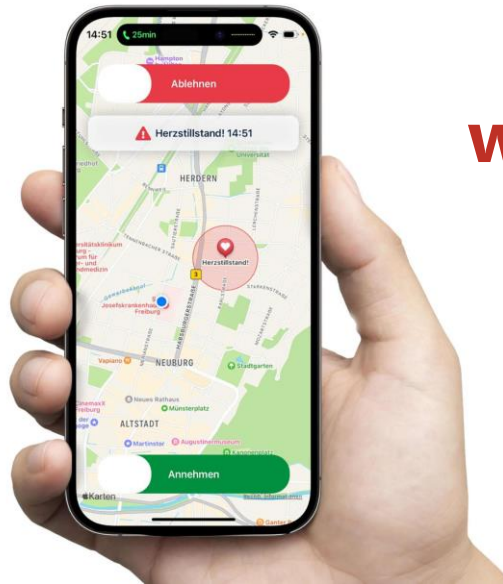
14:51 25min

Hampton

Ablehnen

Herzstillstand! 14:51

HERDERN

Universität

Herzstillstand!

3

Josefskrankenhaus Freiburg

Vapiano

NEUBURG

Stadtgarten

Neues Rathaus

Münsterplatz

ALTSTADT

Martinstor

Augustinermuseum

Annehmen

Karten

W